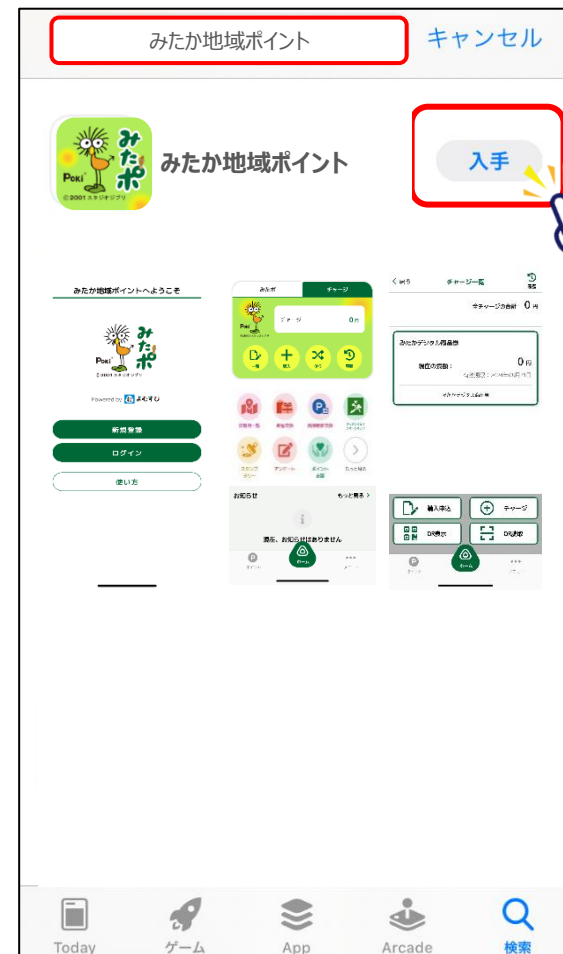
みたか地域ポイント

キャンセル

みたか地域ポイント

入手

みたか地域ポイントへようこそ

みたポ

Poki

© 2001 スタジオジブリ

Powered by よむすび

新規登録

ログイン

使い方

みたポ

チャージ

0

お知らせ

もっと見る >

現在、お知らせはありません

ホーム

< 戻る

チャージ一覧

全チャージ合計額 0 円

みたかデジタル商品券

現在の残額： 0 円

購入申込

チャージ

QR表示

QR読取

ホーム

Today

ゲーム

App

Arcade

検索